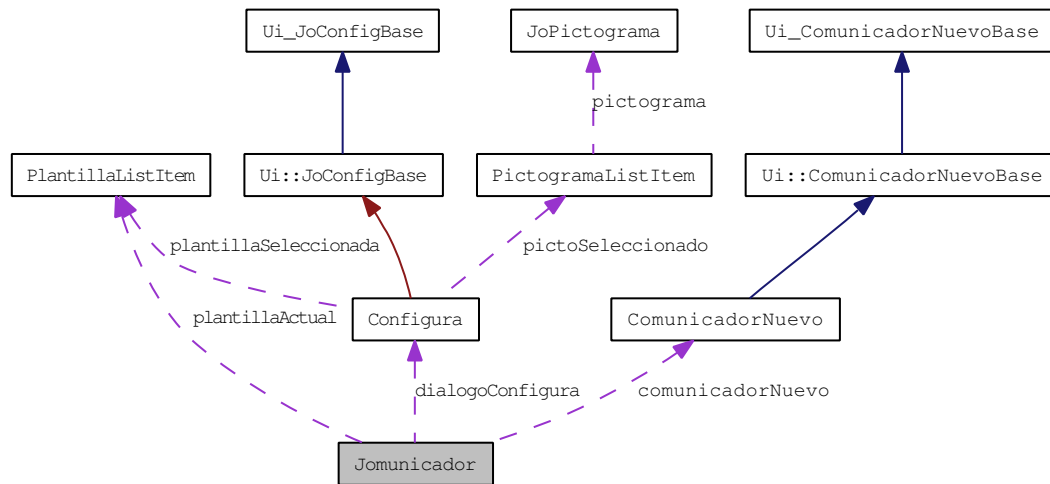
Ui_JoConfigBase

JoPictograma

Ui_ComunicadorNuevoBase

pictograma

PlantillaListItem

Ui::JoConfigBase

PictogramaListItem

Ui::ComunicadorNuevoBase

plantillaSeleccionada

pictoSeleccionado

plantillaActual

Configura

ComunicadorNuevo

dialogoConfigura

comunicadorNuevo

Jomunicador